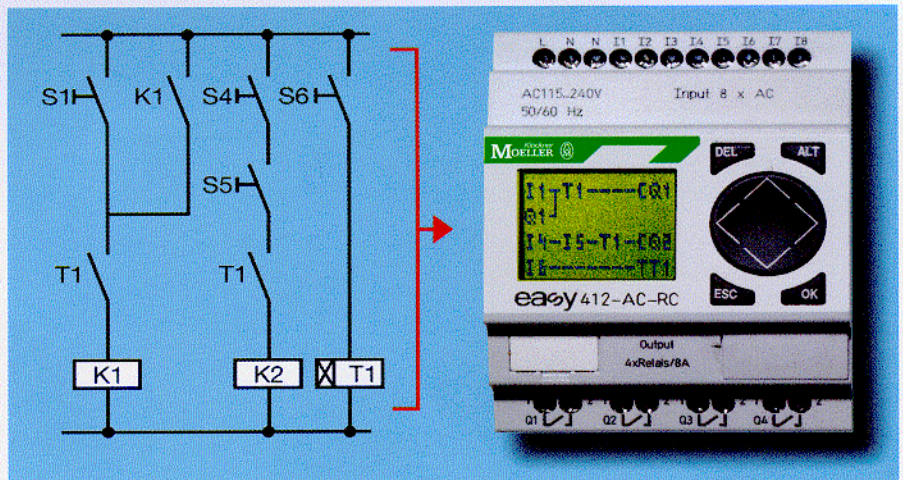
S1 K1 S4 S6

S5

T1 T1

K1 K2 T1

L N N I1 I2 I3 I4 I5 I6 I7 I8

AC115..240V Input 8 x AC
50/60 Hz

Klöckner MOELLER

DEL ALT

I1-T1----[Q1
Q1
I4-I5-T1-[Q2
I6--------TT1

ESC OK

easy 412-AC-RC

Output
4xRelais/8A

Q1 Q2 Q3 Q4